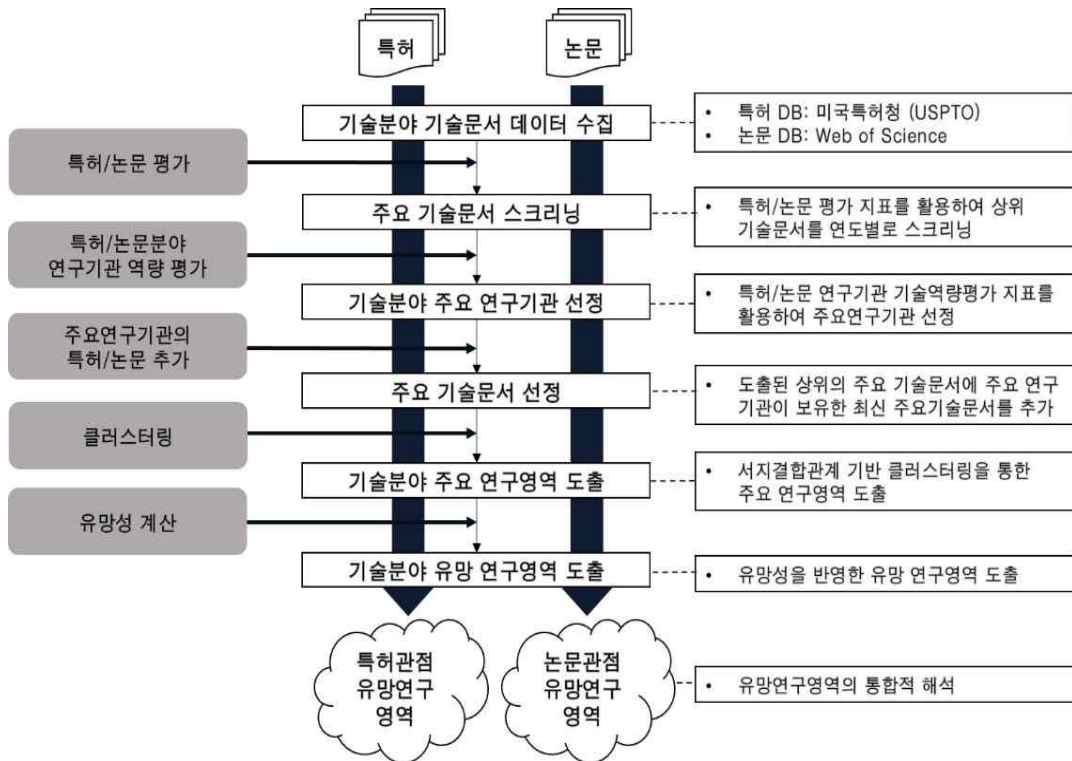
특허

논문

기술분야 기술문서 데이터 수집

• 특허 DB: 미국특허청 (USPTO)
• 논문 DB: Web of Science

특허/논문 평가

주요 기술문서 스크리닝

• 특허/논문 평가 지표를 활용하여 상위 기술문서를 연도별로 스크리닝

특허/논문분야 연구기관 역량 평가

기술분야 주요 연구기관 선정

• 특허/논문 연구기관 기술역량평가 지표를 활용하여 주요연구기관 선정

주요연구기관의 특허/논문 추가

주요 기술문서 선정

• 도출된 상위의 주요 기술문서에 주요 연구기관이 보유한 최신 주요기술문서를 추가

클러스터링

기술분야 주요 연구영역 도출

• 서지결합관계 기반 클러스터링을 통한 주요 연구영역 도출

유망성 계산

기술분야 유망 연구영역 도출

• 유망성을 반영한 유망 연구영역 도출

특허관점 유망연구 영역

논문관점 유망연구 영역

• 유망연구영역의 통합적 해석